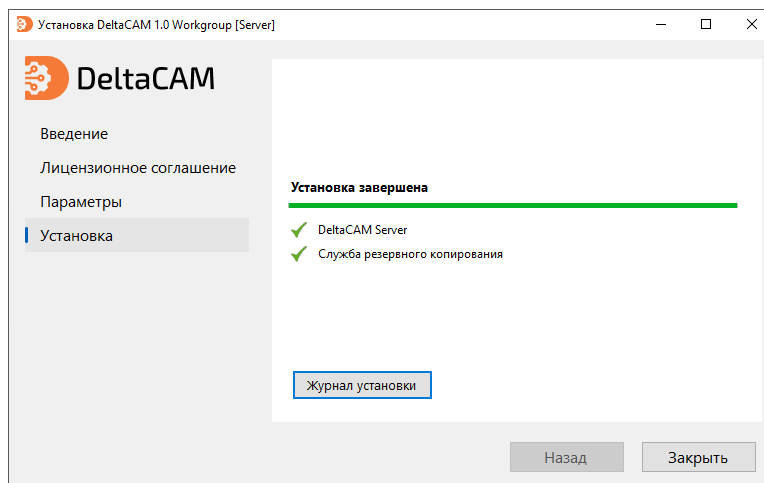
Установка DeltaCAM 1.0 Workgroup [Server]

DeltaCAM

Введение

Лицензионное соглашение

Параметры

Установка

Установка завершена

DeltaCAM Server

Служба резервного копирования

Журнал установки

Назад

Закрыть